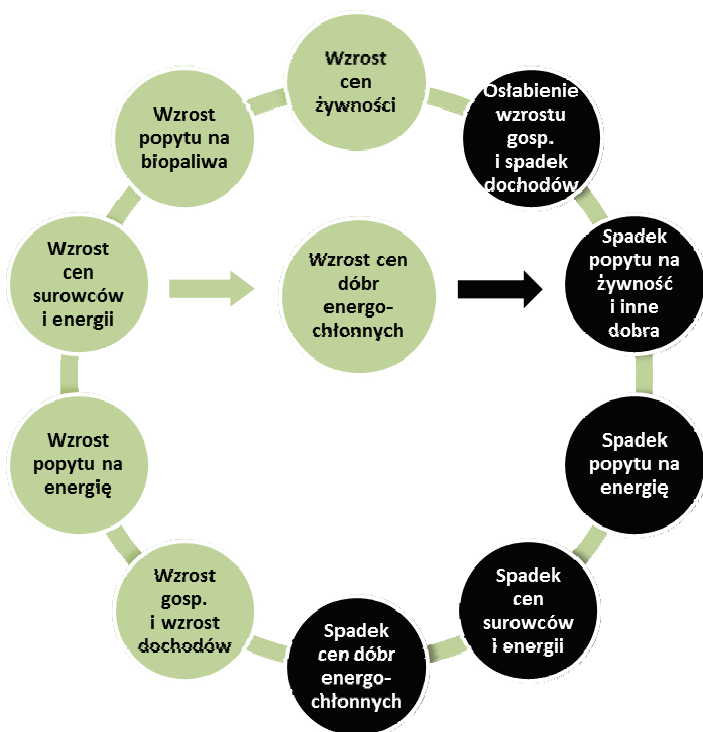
Wzrost cen żywności

Osłabienie wzrostu gosp. i spadek dochodów

Spadek popytu na żywność i inne dobra

Spadek popytu na energię

Spadek cen surowców i energii

Spadek cen dóbr energochłonnych

Wzrost gosp. i wzrost dochodów

Wzrost popytu na energię

Wzrost cen surowców i energii

Wzrost popytu na biopaliwa

Wzrost cen dóbr energochłonnych